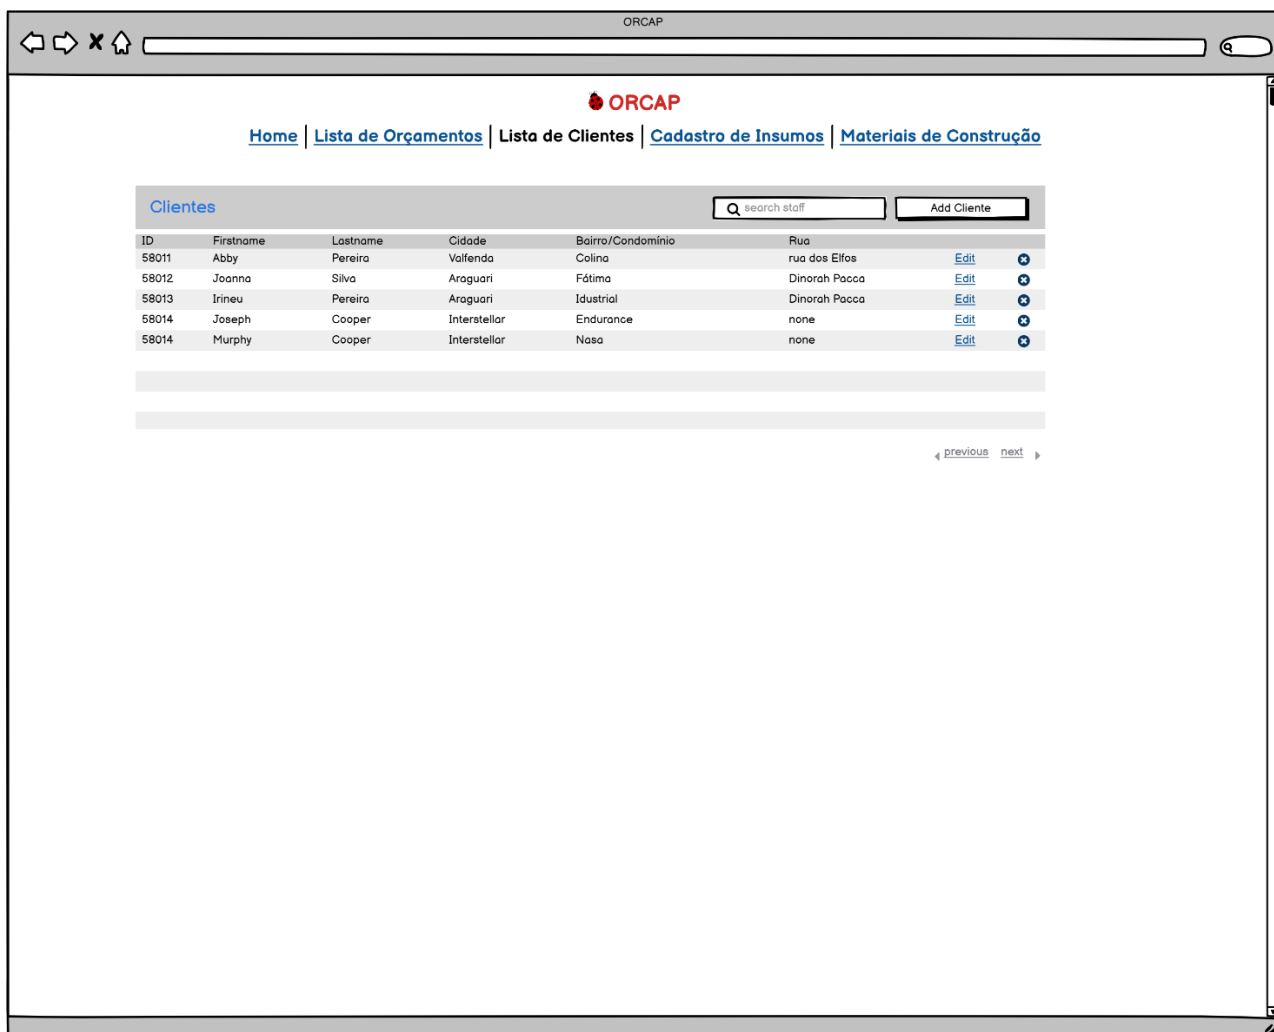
ORCAP

ORCAP

Home | Lista de Orçamentos | Lista de Clientes | Cadastro de Insumos | Materiais de Construção

Clientes

search staff

Add Cliente

| ID | Firstname | Lastname | Cidade | Bairro/Condomínio | Rua | | |
|---|---|---|---|---|---|---|---|
| 58011 | Abby | Pereira | Valfenda | Colina | rua dos Elfos | Edit | |
| 58012 | Joanna | Silva | Araguari | Fátima | Dinorah Pacca | Edit | |
| 58013 | Irineu | Pereira | Araguari | Idustrial | Dinorah Pacca | Edit | |
| 58014 | Joseph | Cooper | Interstellar | Endurance | none | Edit | |
| 58014 | Murphy | Cooper | Interstellar | Nasa | none | Edit | |

previous next